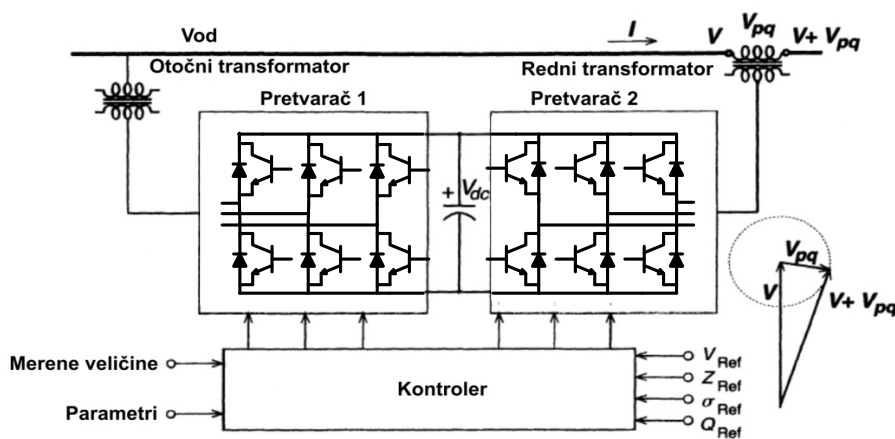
Vod

$I$

$V$

$V_{pq}$

$V+V_{pq}$

Otočni transformator

Redni transformator

Pretvarač 1

Pretvarač 2

+ $V_{dc}$

$V_{pq}$

$V$

$V+V_{pq}$

Merene veličine

Parametri

Kontroler

$V_{Ref}$

$Z_{Ref}$

$\sigma_{Ref}$

$Q_{Ref}$